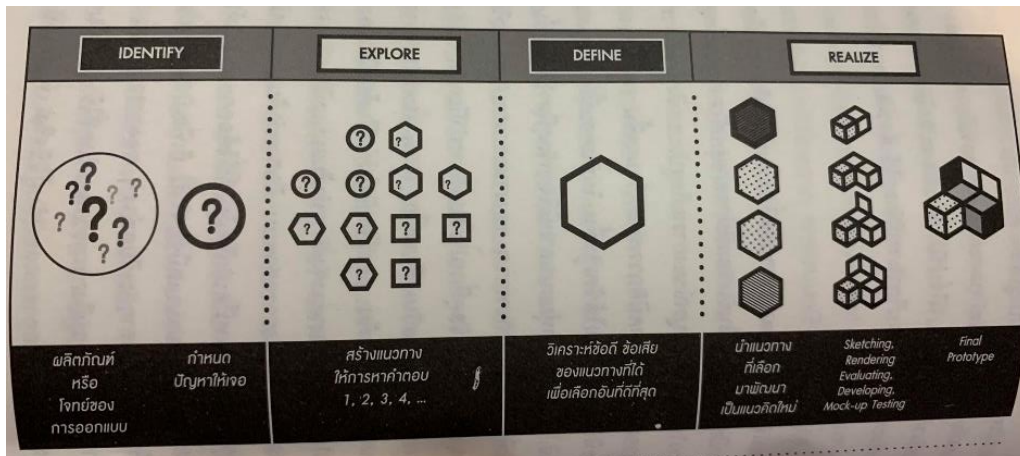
| IDENTIFY | EXPLORE | DEFINE | REALIZE |
|---|---|---|---|
| ผลิตภัณฑ์ หรือ โจทย์ของ การออกแบบ / กำหนด ปัญหาให้เจอ | สร้างแนวทาง ให้การหาคำตอบ 1, 2, 3, 4, ... | วิเคราะห์ข้อดี ข้อเสีย ของแนวทางที่ได้ เพื่อเลือกอันที่ดีที่สุด | นำแนวทาง ที่เลือก มาพัฒนา เป็นแนวคิดใหม่ / Sketching, Rendering Evaluating, Developing, Mock-up Testing / Final Prototype |